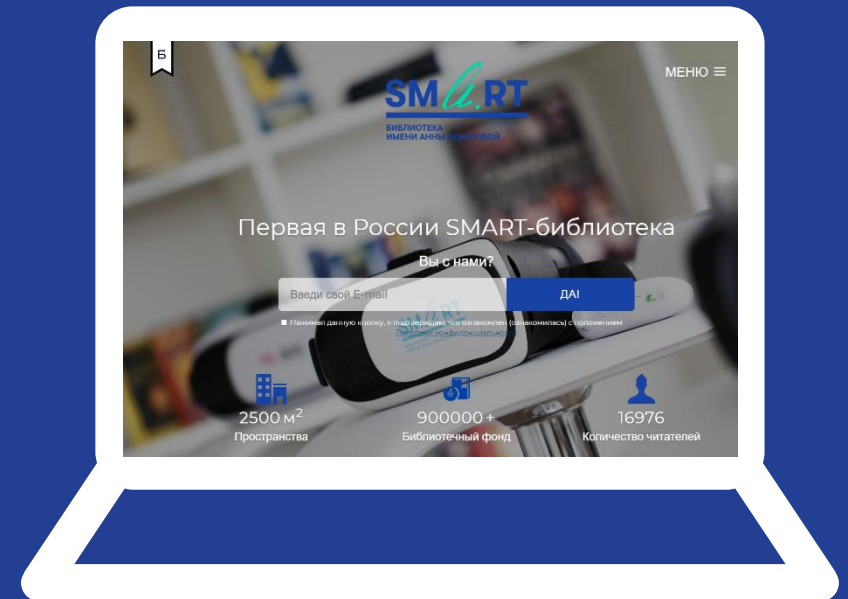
Б

МЕНЮ ≡

SMART

БИБЛИОТЕКА ИМЕНИ АННЫ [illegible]

Первая в России SMART-библиотека

Вы с нами?

Введи свой E-mail

ДА!

Нажимая данную кнопку, я подтверждаю, что ознакомлен (ознакомилась) с положением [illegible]

2500 м$^2$
Пространства

900000 +
Библиотечный фонд

16976
Количество читателей